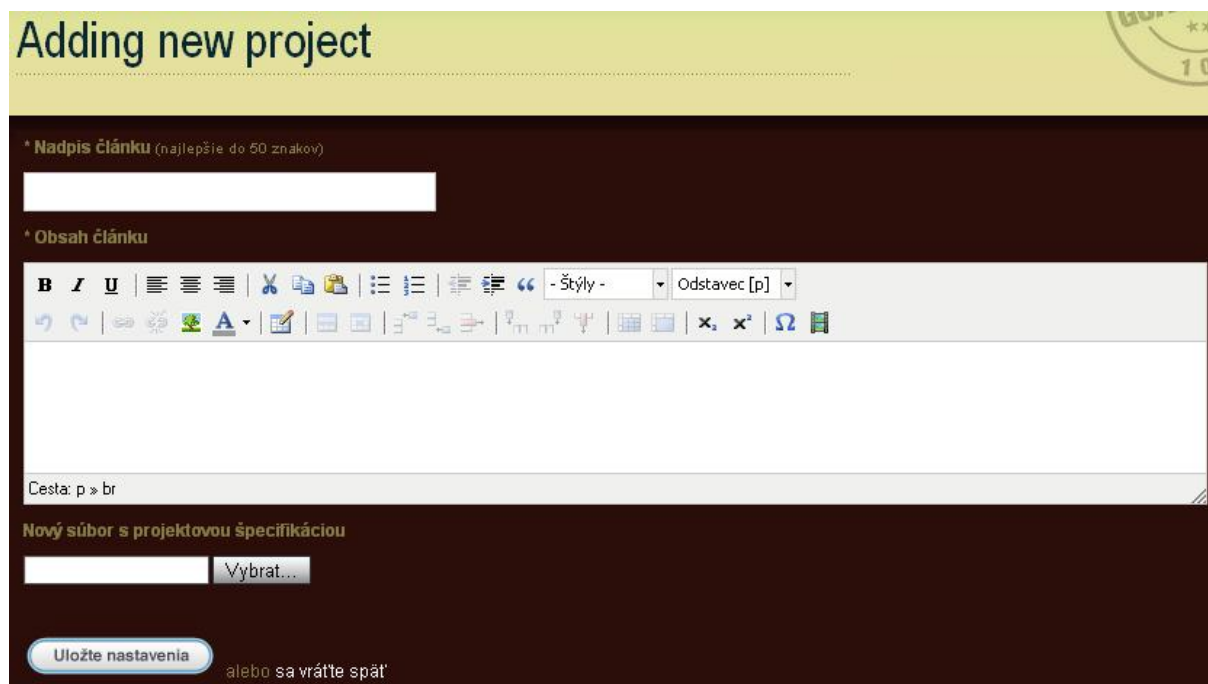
Adding new project

* Nadpis článku (najlepšie do 50 znakov)

* Obsah článku

B I U

- Štýly -

Odstavec [p]

$x_2$ $x^2$ Ω

Cesta: p » br

Nový súbor s projektovou špecifikáciou

Vybrat...

Uložte nastavenia alebo sa vráťte späť